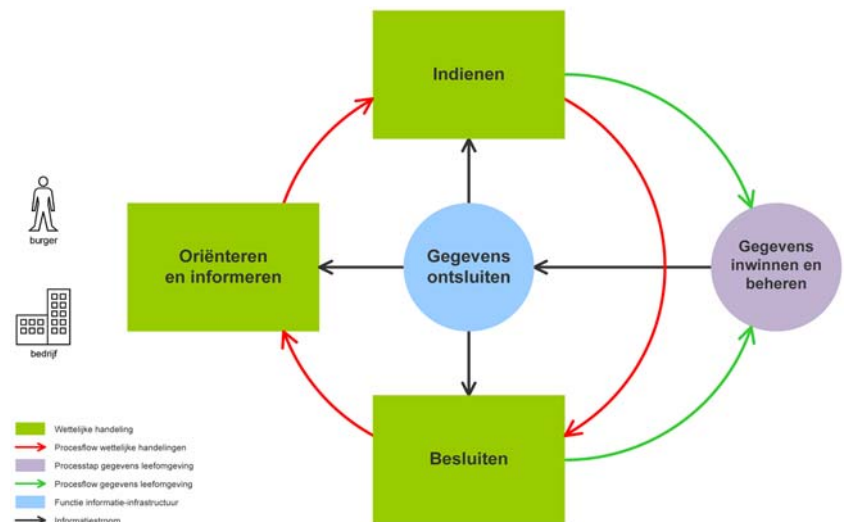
Indienen

burger

Oriënteren en informeren

Gegevens ontsluiten

Gegevens inwinnen en beheren

bedrijf

Besluiten

Wettelijke handeling
Procesflow wettelijke handelingen
Processtap gegevens leefomgeving
Procesflow gegevens leefomgeving
Functie informatie-infrastructuur
Informatiestroom